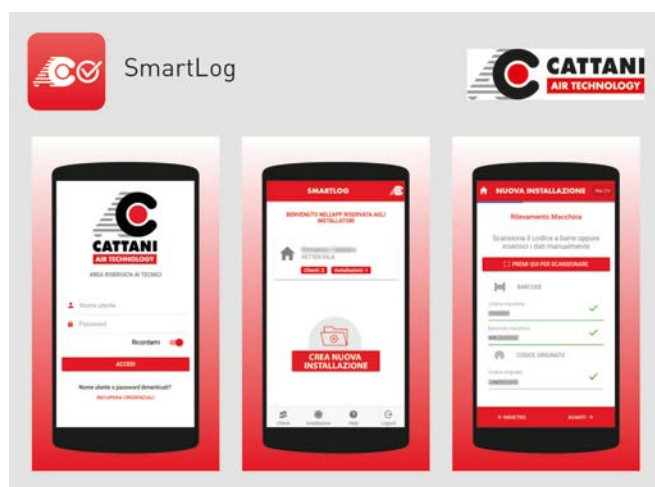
SmartLog

CATTANI
AIR TECHNOLOGY

CATTANI
AIR TECHNOLOGY
AREA RISERVATA AI TECNICI

Nome utente
Password
Ricordami
ACCEDI
Nome utente o password dimenticati?
RECUPERA CREDENZIALI

SMARTLOG
BENVENUTO NELL'APP RISERVATA AGLI INSTALLATORI
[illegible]
PETTER PALA
Clienti 3
Installazioni 1
CREA NUOVA INSTALLAZIONE
Clienti
Installazioni
Help
Logout

NUOVA INSTALLAZIONE
Rilevamento Macchina
Scansiona il codice a barre oppure inserisci i dati manualmente
PREMI QUI PER SCANSIONARE
BARCODE
Codice macchina
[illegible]
Matricola macchina
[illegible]
CODICE ORIGINATO
Codice originato
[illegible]
INDIETRO
AVANTI